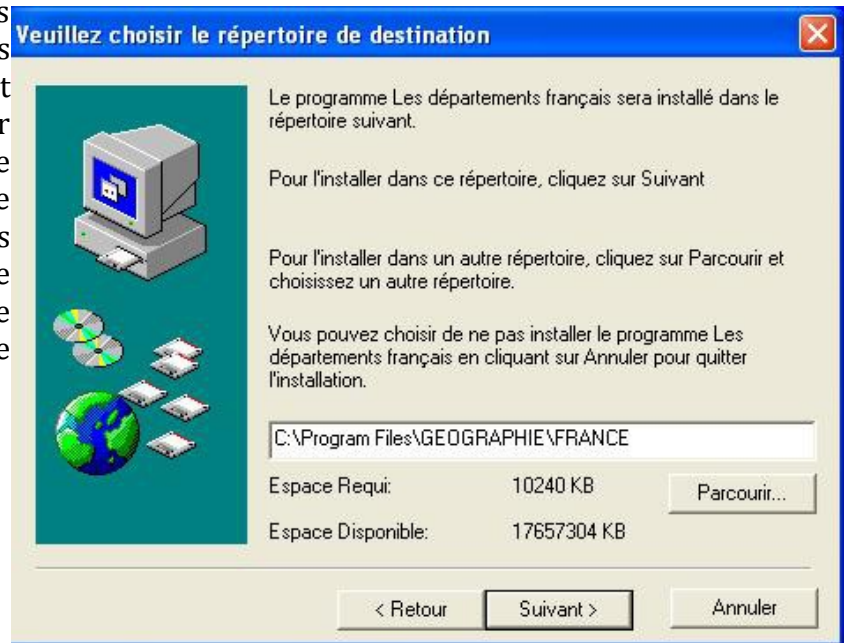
s
s
t
r
e
e
s
e
e
e

Veuillez choisir le répertoire de destination

Le programme Les départements français sera installé dans le répertoire suivant.

Pour l'installer dans ce répertoire, cliquez sur Suivant

Pour l'installer dans un autre répertoire, cliquez sur Parcourir et choisissez un autre répertoire.

Vous pouvez choisir de ne pas installer le programme Les départements français en cliquant sur Annuler pour quitter l'installation.

C:\Program Files\GEOGRAPHIE\FRANCE

Espace Requi: 10240 KB

Parcourir...

Espace Disponible: 17657304 KB

< Retour

Suivant >

Annuler